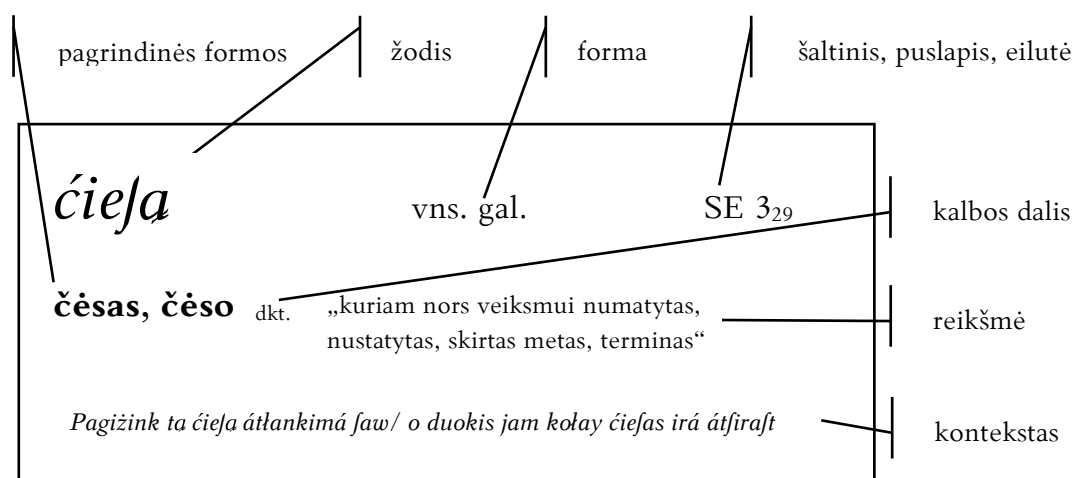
pagrindinės formos

žodis

forma

šaltinis, puslapis, eilutė

ćieſą

vns. gal.

SE $3_{29}$

kalbos dalis

čėsas, čėso dkt.

„kuriam nors veiksmui numatytas, nustatytas, skirtas metas, terminas“

reikšmė

Pagiżink ta ćieſa átłankimá ſaw/ o duokis jam kołay ćieſas irá átſiraſt

kontekstas